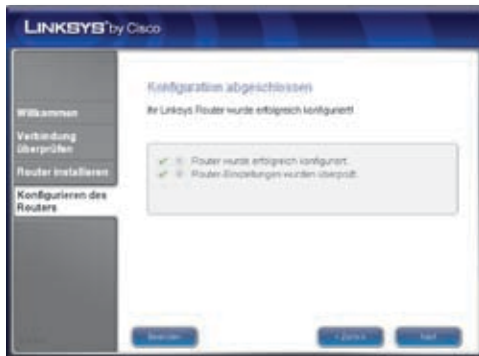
LINKSYS® by Cisco

Willkommen

Verbindung überprüfen

Router installieren

Konfigurieren des Routers

Konfiguration abgeschlossen

Ihr Linksys Router wurde erfolgreich konfiguriert!

Router wurde erfolgreich konfiguriert.

Router-Einstellungen wurden überprüft.

Beenden

< Zurück

Weiter